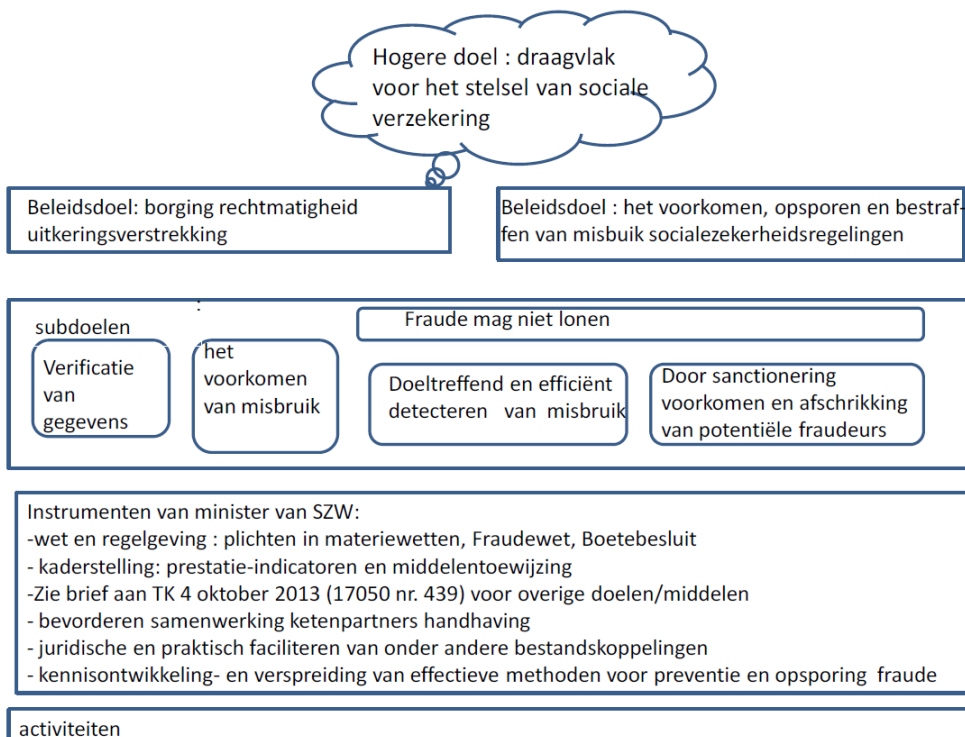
Hogere doel : draagvlak voor het stelsel van sociale verzekering

Beleidsdoel: borging rechtmatigheid uitkeringsverstrekking

Beleidsdoel : het voorkomen, opsporen en bestraffen van misbuik socialezekerheidsregelingen

subdoelen

Fraude mag niet lonen

Verificatie van gegevens

het voorkomen van misbruik

Doeltreffend en efficiënt detecteren van misbruik

Door sanctionering voorkomen en afschrikking van potentiële fraudeurs

Instrumenten van minister van SZW:
-wet en regelgeving : plichten in materiewetten, Fraudewet, Boetebesluit
- kaderstelling: prestatie-indicatoren en middelentoewijzing
-Zie brief aan TK 4 oktober 2013 (17050 nr. 439) voor overige doelen/middelen
- bevorderen samenwerking ketenpartners handhaving
- juridische en praktisch faciliteren van onder andere bestandskoppelingen
- kennisontwikkeling- en verspreiding van effectieve methoden voor preventie en opsporing fraude

activiteiten